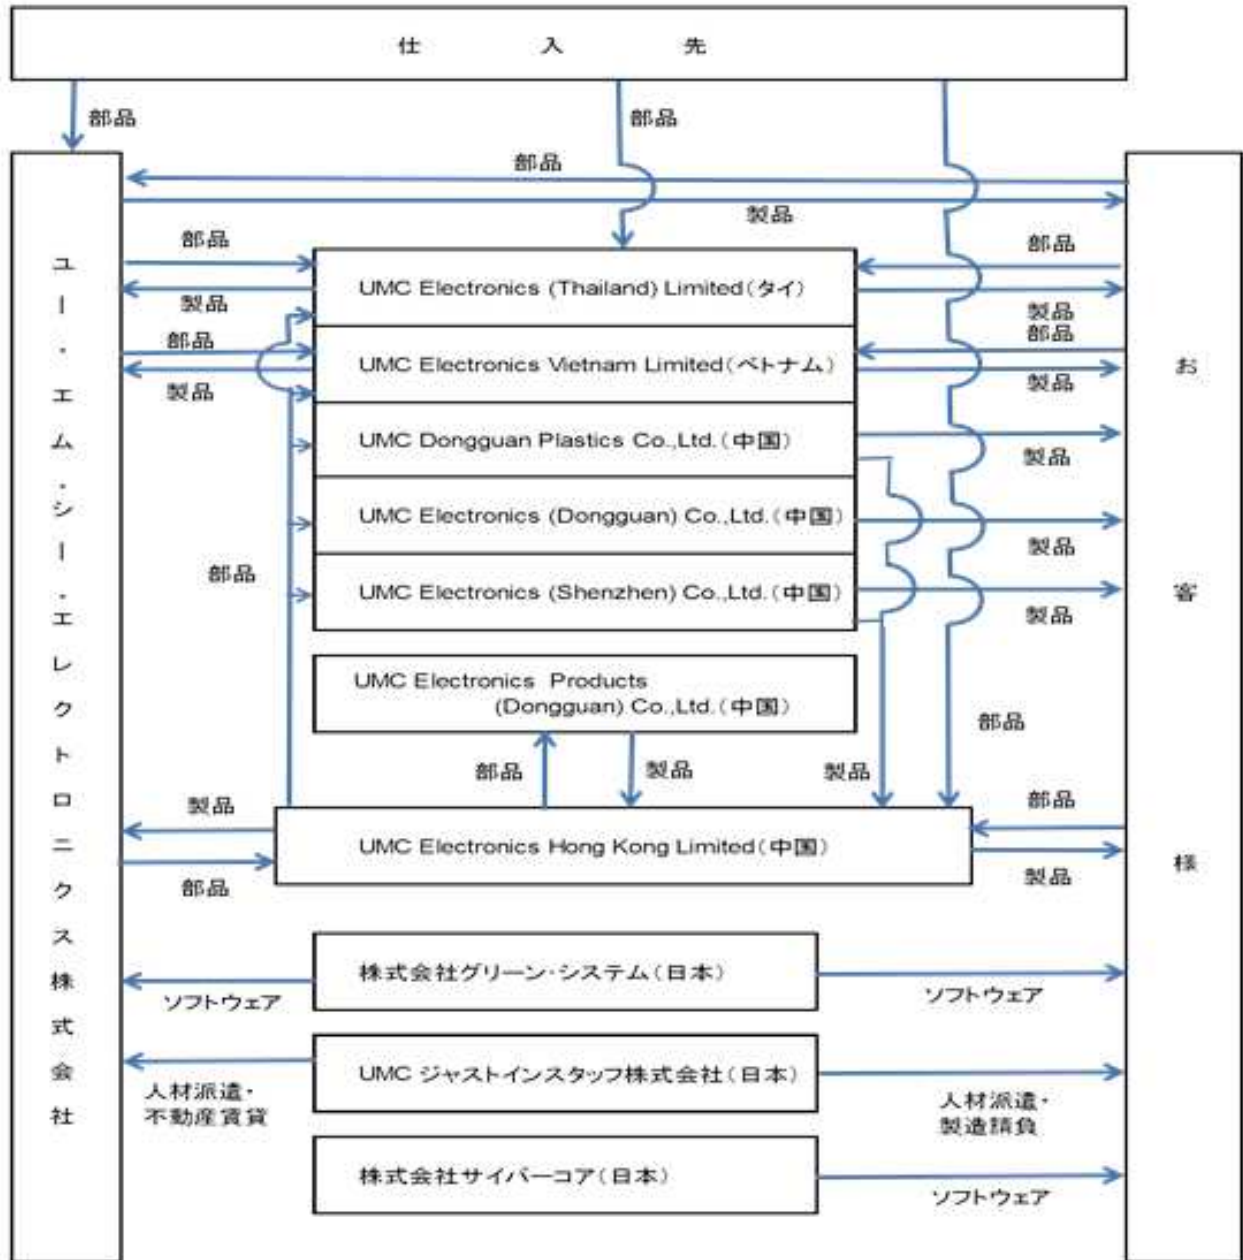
仕　入　先

部品
部品
部品
製品

ユー・エム・シー・エレクトロニクス株式会社

部品
製品
部品
製品
部品

UMC Electronics (Thailand) Limited（タイ）
UMC Electronics Vietnam Limited（ベトナム）
UMC Dongguan Plastics Co.,Ltd.（中国）
UMC Electronics (Dongguan) Co.,Ltd.（中国）
UMC Electronics (Shenzhen) Co.,Ltd.（中国）

部品
製品
部品
製品
製品
製品
製品

UMC Electronics Products (Dongguan) Co.,Ltd.（中国）

部品
製品
製品
部品

製品
UMC Electronics Hong Kong Limited（中国）
部品
部品
製品

株式会社グリーン・システム（日本）
ソフトウェア
ソフトウェア

UMC ジャストインスタッフ株式会社（日本）
人材派遣・不動産賃貸
人材派遣・製造請負

株式会社サイバーコア（日本）
ソフトウェア

お客様